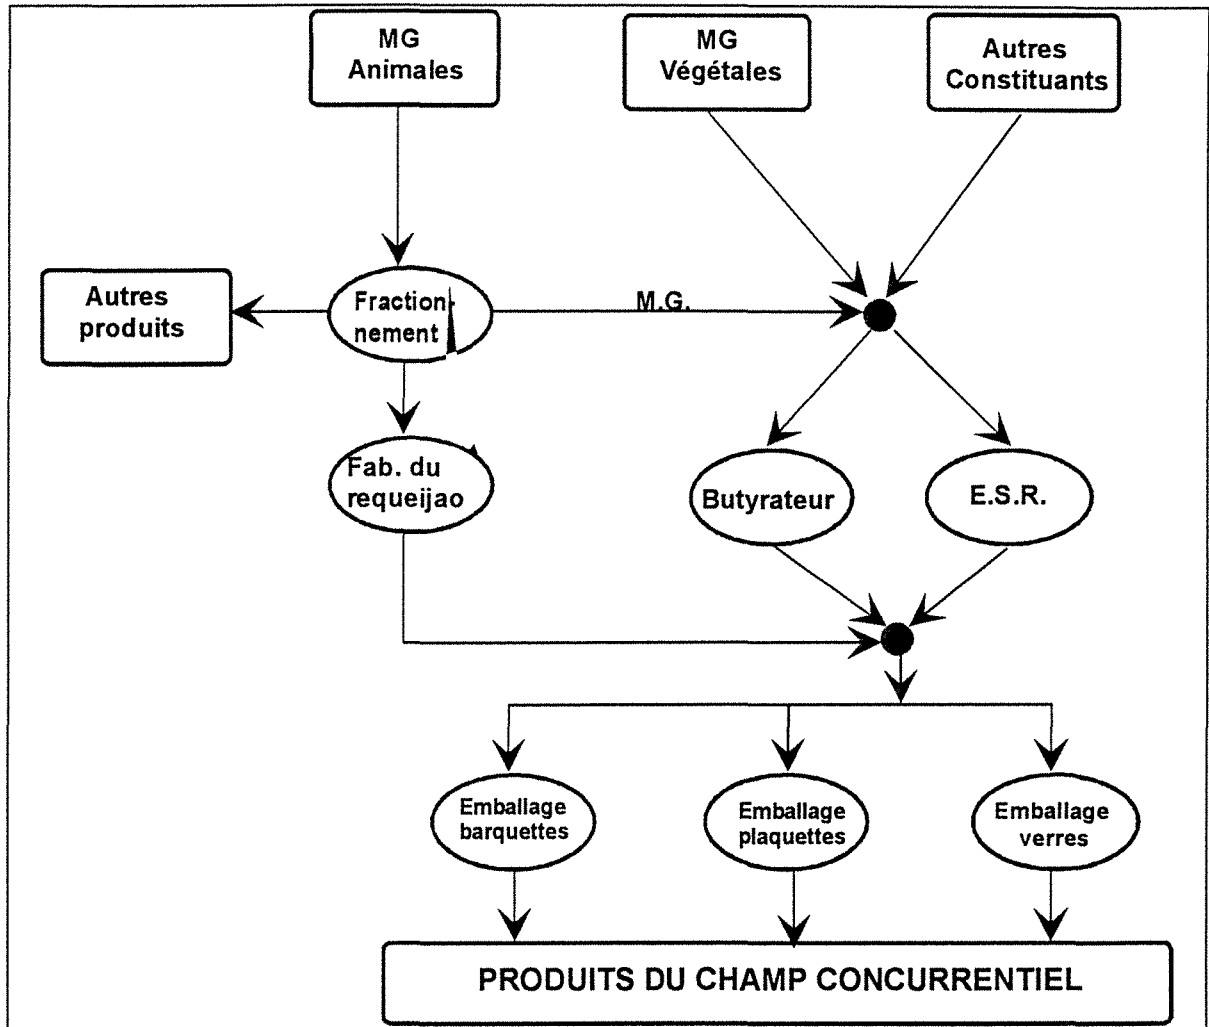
MG Animales

MG Végétales

Autres Constituants

Autres produits

Fractionnement

M.G.

Fab. du requeijao

Butyrateur

E.S.R.

Emballage barquettes

Emballage plaquettes

Emballage verres

PRODUITS DU CHAMP CONCURRENTIEL